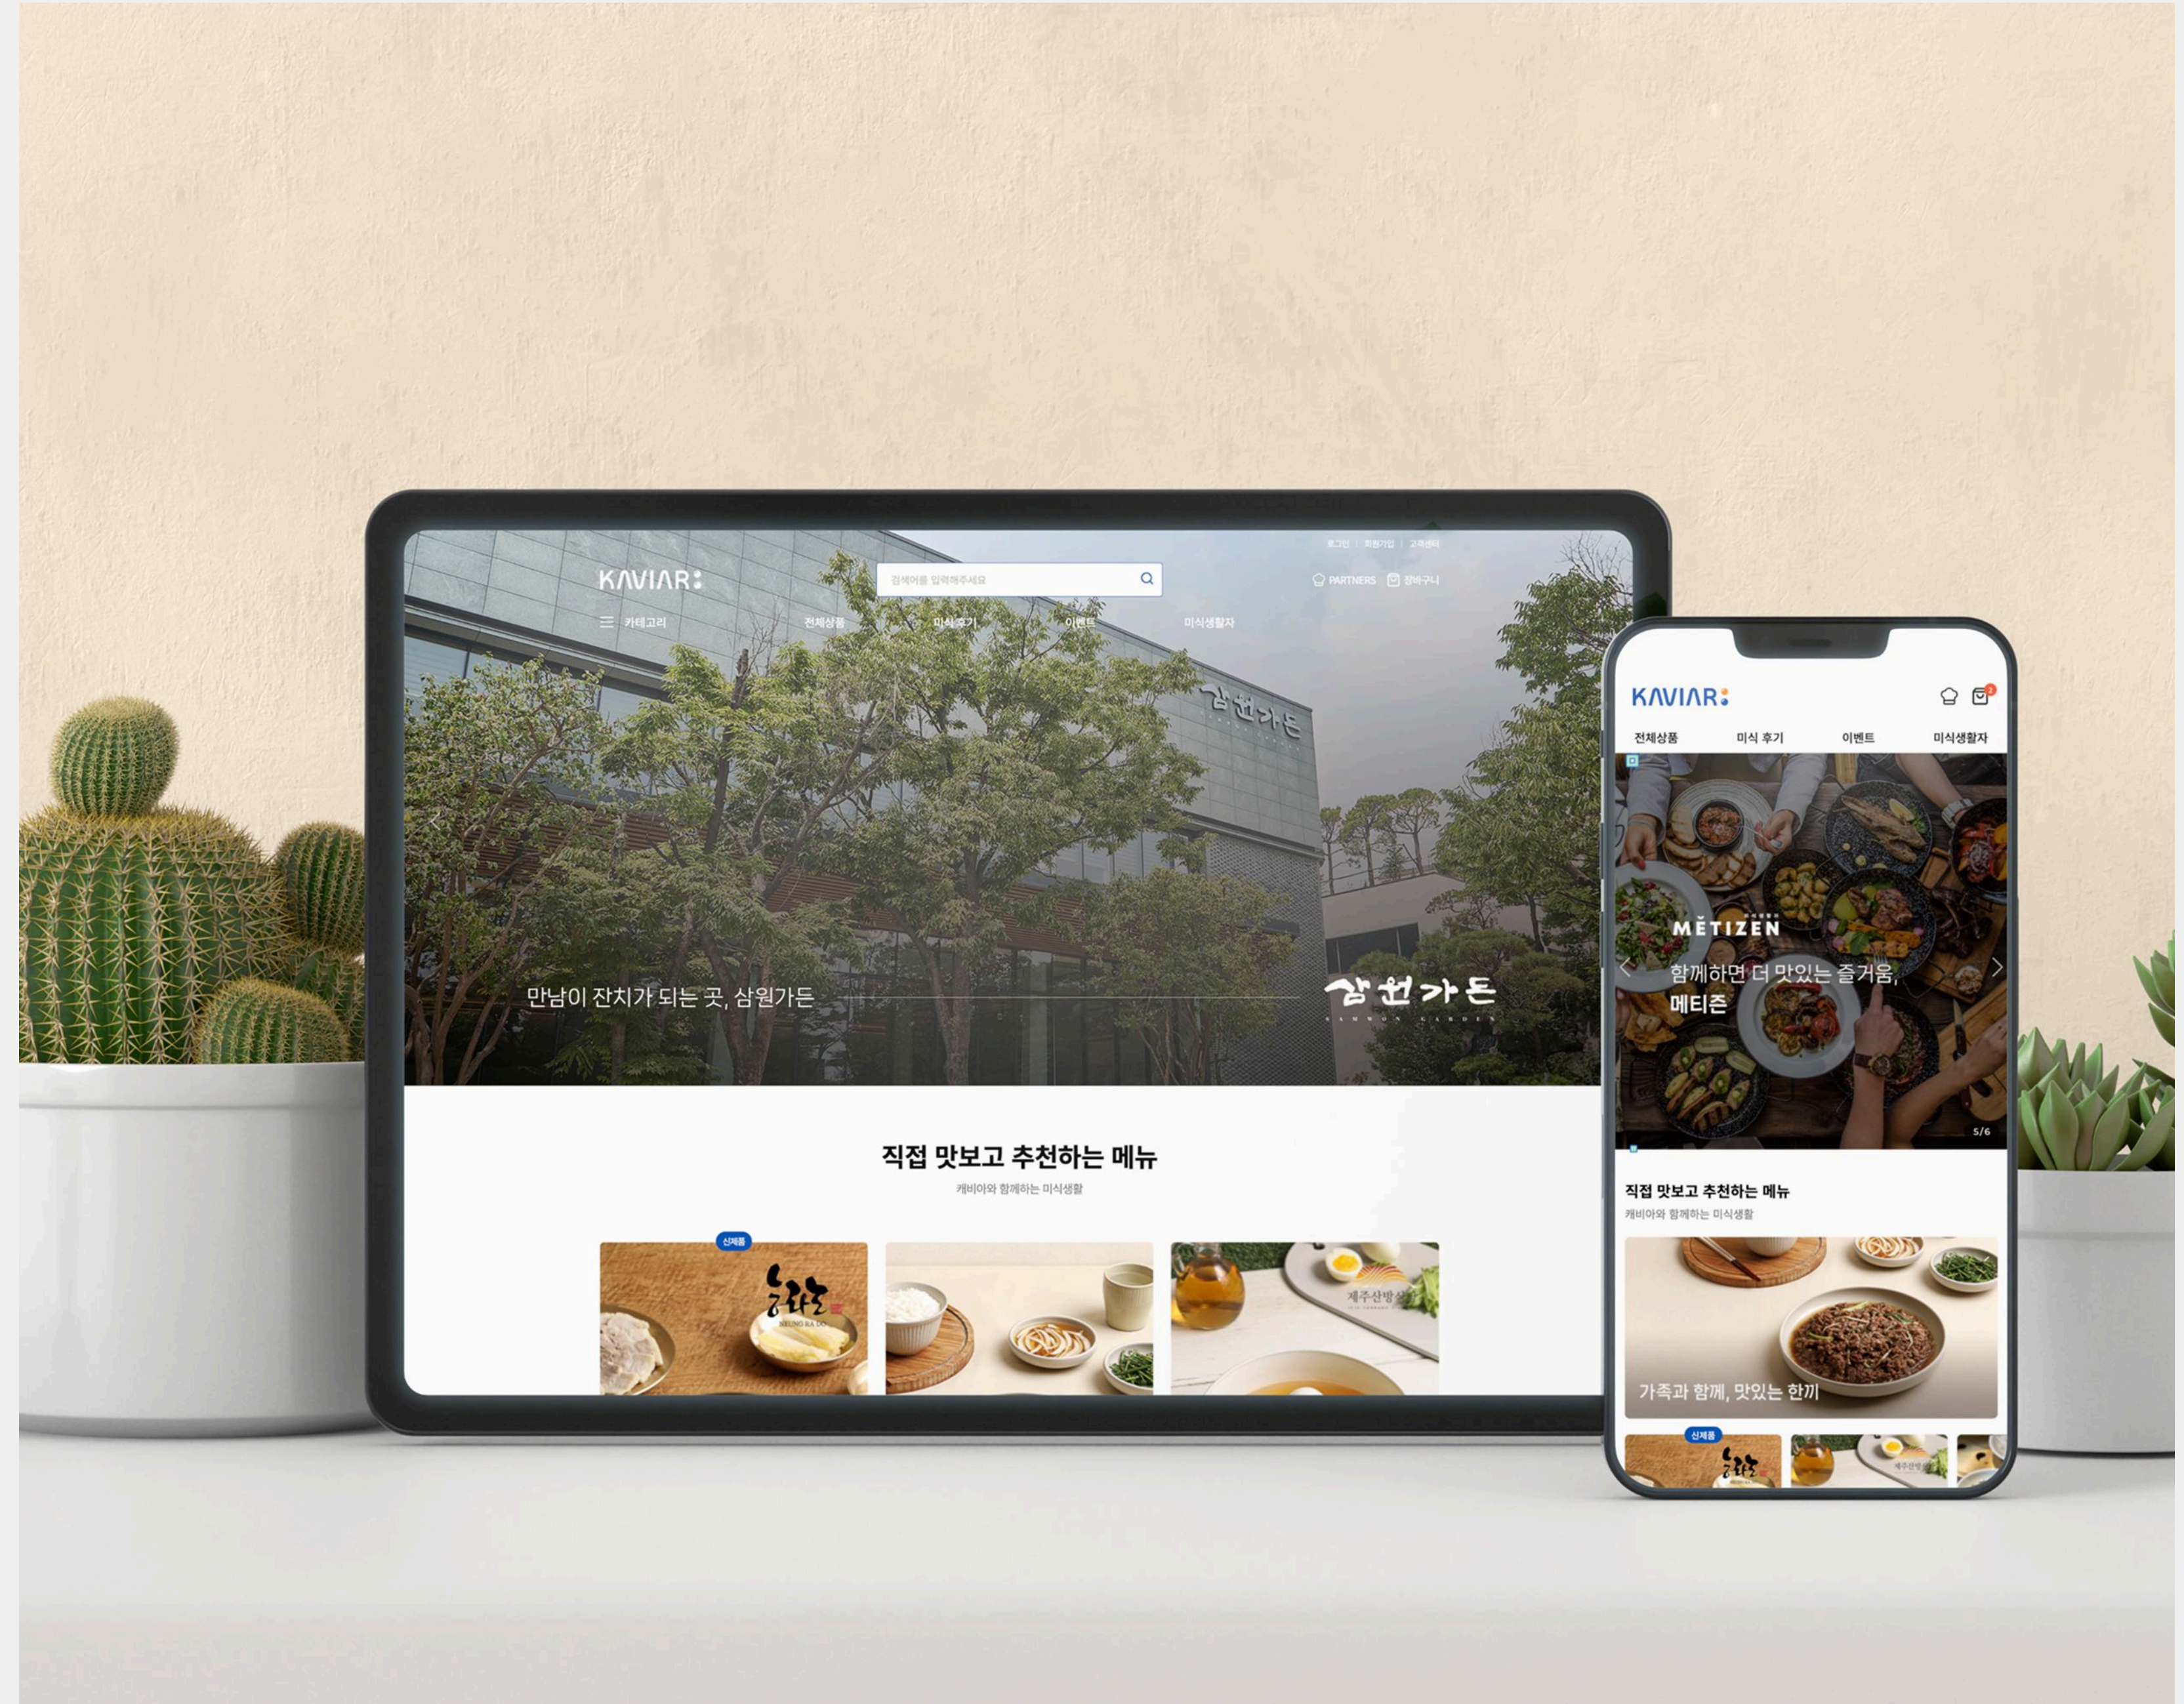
로그인 | 회원가입 | 고객센터

KAVIAR:

검색어를 입력해주세요

PARTNERS 장바구니

카테고리 전체상품 미식 후기 이벤트 미식생활자

삼원가든

만남이 잔치가 되는 곳, 삼원가든

삼원가든

SAMWON GARDEN

직접 맛보고 추천하는 메뉴

캐비아와 함께하는 미식생활

신제품

능라도

NEUNG RA DO

제주산방식

KAVIAR:

전체상품 미식 후기 이벤트 미식생활자

METIZEN

함께하면 더 맛있는 즐거움,
메티즌

5/6

직접 맛보고 추천하는 메뉴

캐비아와 함께하는 미식생활

가족과 함께, 맛있는 한끼

신제품

능라도

제주산방식